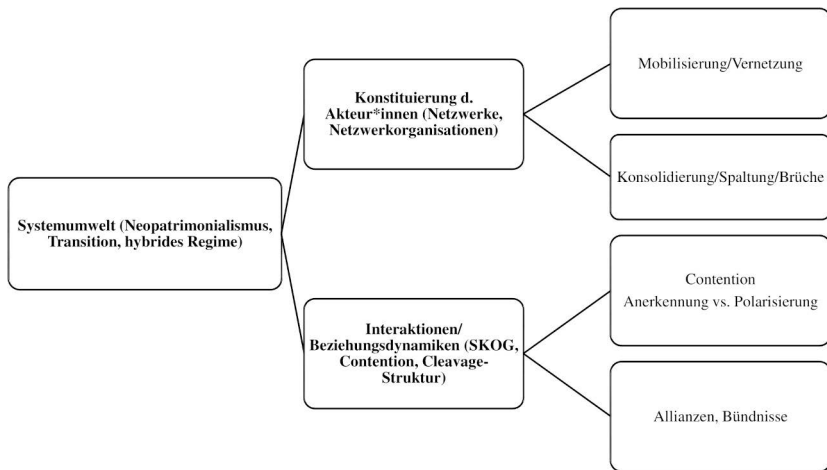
Systemumwelt (Neopatrimonialismus, Transition, hybrides Regime)

Konstituierung d. Akteur*innen (Netzwerke, Netzwerkorganisationen)

Mobilisierung/Vernetzung

Konsolidierung/Spaltung/Brüche

Interaktionen/ Beziehungsdynamiken (SKOG, Contention, Cleavage-Struktur)

Contention
Anerkennung vs. Polarisierung

Allianzen, Bündnisse